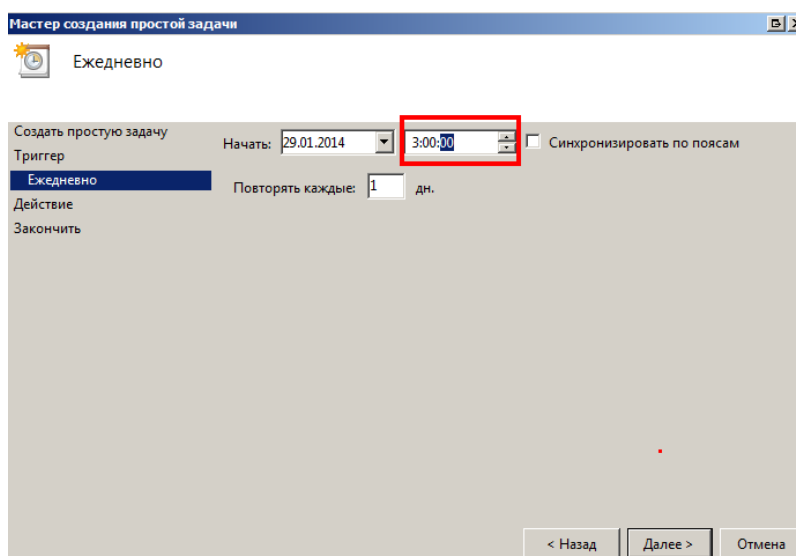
Мастер создания простой задачи

Ежедневно

Создать простую задачу
Триггер
Ежедневно
Действие
Закончить

Начать: 29.01.2014 3:00:00 Синхронизировать по поясам

Повторять каждые: 1 дн.

< Назад Далее > Отмена